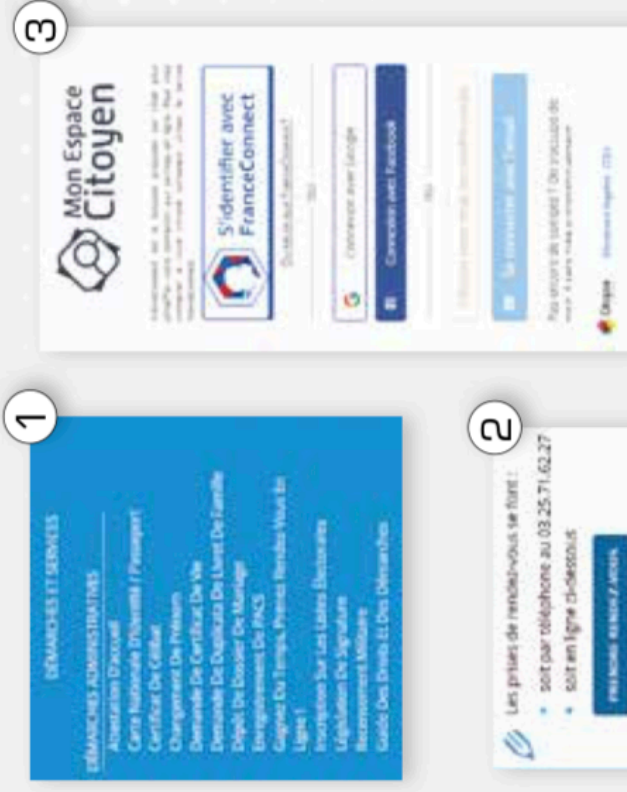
3

Mon Espace Citoyen

S'identifier avec FranceConnect

Qu'est-ce que FranceConnect ?

Connexion avec Google

Connexion avec Facebook

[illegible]

Se connecter avec l'email

Pas encore de compte ? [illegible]

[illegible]

1

DÉMARCHES ET SERVICES

DÉMARCHES ADMINISTRATIVES

Attestation D'accueil
Carte Nationale D'identité / Passeport
Certificat De Célibat
Changement De Prénom
Demande De Certificat De Vie
Demande De Duplicata Du Livret De Famille
Dépôt De Dossier De Mariage
Enregistrement De PACS
Gagnez Du Temps, Prenez Rendez-Vous En Ligne !
Inscription Sur Les Listes Électorales
Légalisation De Signature
Recensement Militaire
Guide Des Droits Et Des Démarches

2

Les prises de rendez-vous se font :
• soit par téléphone au 03.25.71.62.27
• soit en ligne ci-dessous

PRENDRE RENDEZ-VOUS